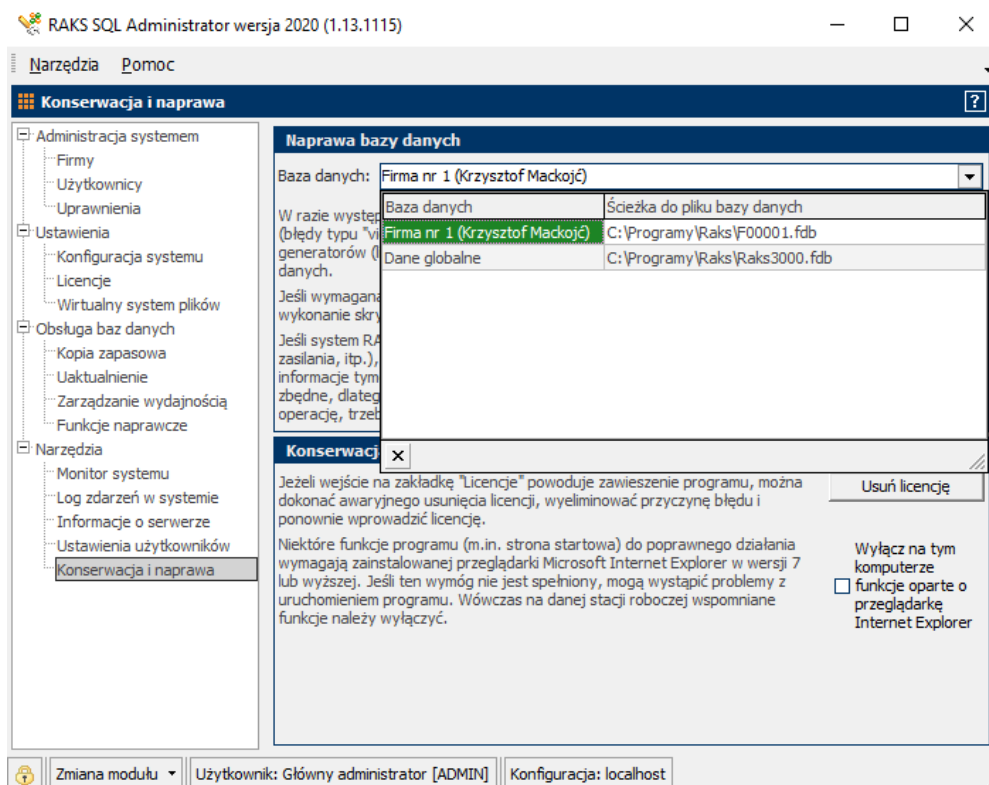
RAKS SQL Administrator wersja 2020 (1.13.1115)

Narzędzia Pomoc

Konserwacja i naprawa

?

Administracja systemem
Firmy
Użytkownicy
Uprawnienia
Ustawienia
Konfiguracja systemu
Licencje
Wirtualny system plików
Obsługa baz danych
Kopia zapasowa
Uaktualnienie
Zarządzanie wydajnością
Funkcje naprawcze
Narzędzia
Monitor systemu
Log zdarzeń w systemie
Informacje o serwerze
Ustawienia użytkowników
Konserwacja i naprawa

Naprawa bazy danych

Baza danych: Firma nr 1 (Krzysztof Mackojć)

| Baza danych | Ścieżka do pliku bazy danych |
|---|---|
| Firma nr 1 (Krzysztof Mackojć) | C:\Programy\Raks\F00001.fdb |
| Dane globalne | C:\Programy\Raks\Raks3000.fdb |

W razie występ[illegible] (błędy typu "vi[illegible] generatorów ([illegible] danych.

Jeśli wymagana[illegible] wykonanie skry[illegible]

Jeśli system RA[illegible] zasilania, itp.),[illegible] informacje tym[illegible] zbędne, dlateg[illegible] operację, trzeb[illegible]

Konserwacj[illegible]

Jeżeli wejście na zakładkę "Licencje" powoduje zawieszenie programu, można dokonać awaryjnego usunięcia licencji, wyeliminować przyczynę błędu i ponownie wprowadzić licencję.

Usuń licencję

Niektóre funkcje programu (m.in. strona startowa) do poprawnego działania wymagają zainstalowanej przeglądarki Microsoft Internet Explorer w wersji 7 lub wyższej. Jeśli ten wymóg nie jest spełniony, mogą wystąpić problemy z uruchomieniem programu. Wówczas na danej stacji roboczej wspomniane funkcje należy wyłączyć.

Wyłącz na tym komputerze funkcje oparte o przeglądarkę Internet Explorer

Zmiana modułu | Użytkownik: Główny administrator [ADMIN] | Konfiguracja: localhost